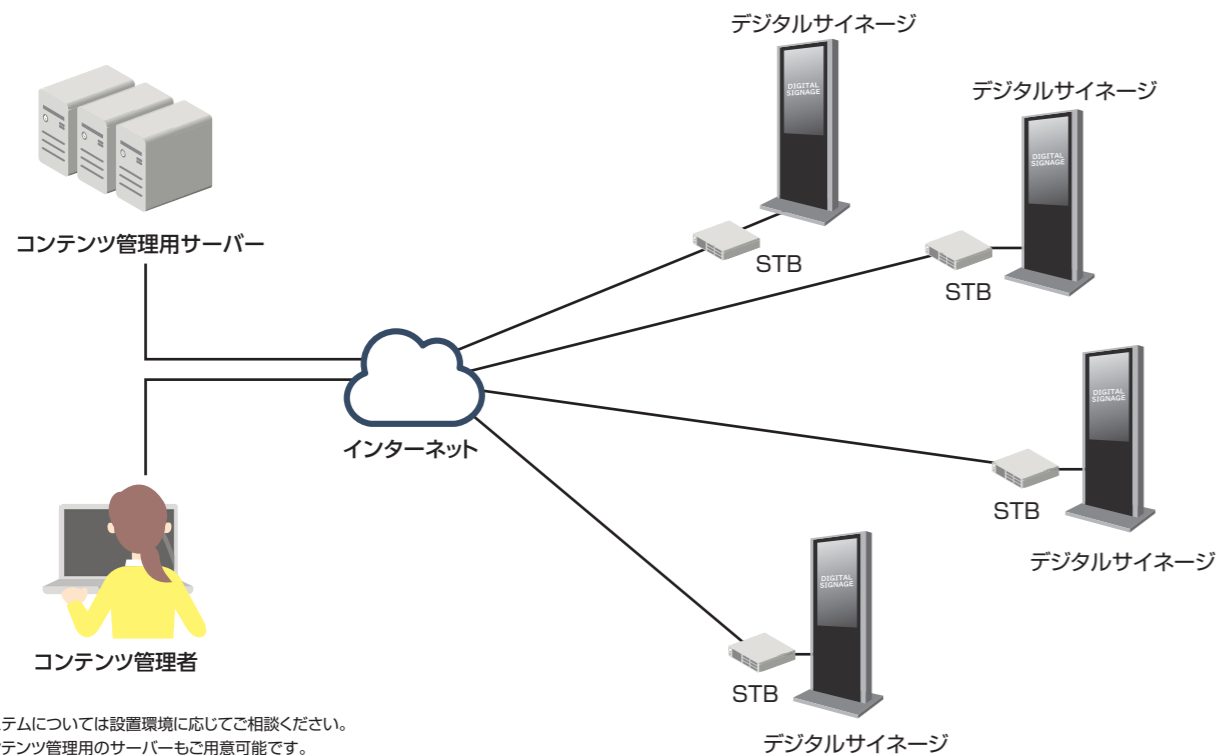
デジタルサイネージ

DIGITAL SIGNAGE

デジタルサイネージ

DIGITAL SIGNAGE

コンテンツ管理用サーバー

STB

STB

DIGITAL SIGNAGE

インターネット

STB

デジタルサイネージ

DIGITAL SIGNAGE

コンテンツ管理者

STB

デジタルサイネージ

テムについては設置環境に応じてご相談ください。
テンツ管理用のサーバーもご用意可能です。